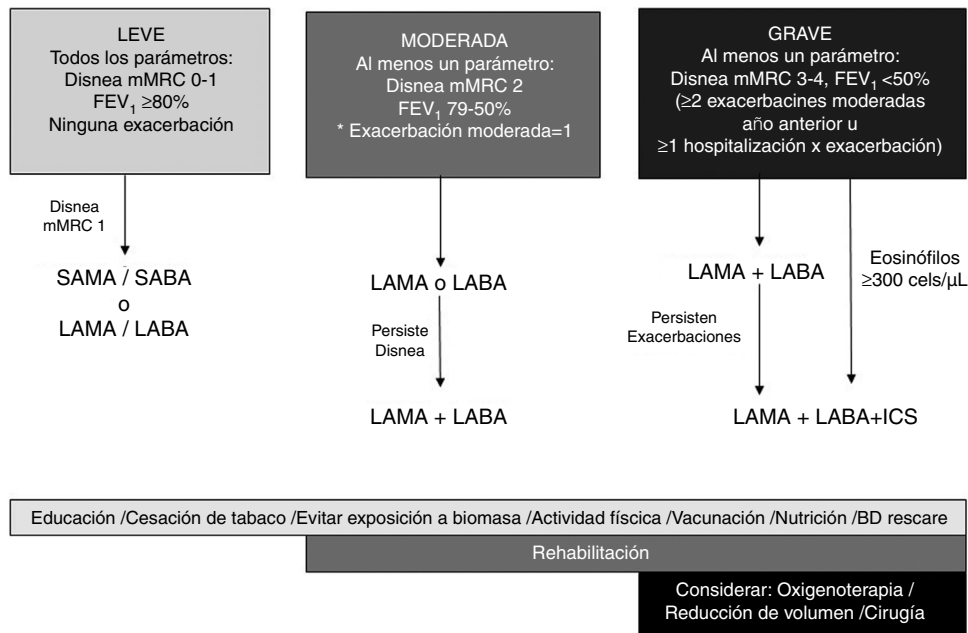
LEVE
Todos los parámetros:
Disnea mMRC 0-1
$FEV_1$ ≥80%
Ninguna exacerbación

MODERADA
Al menos un parámetro:
Disnea mMRC 2
$FEV_1$ 79-50%
* Exacerbación moderada=1

GRAVE
Al menos un parámetro:
Disnea mMRC 3-4, $FEV_1$ <50%
(≥2 exacerbacines moderadas año anterior u ≥1 hospitalización x exacerbación)

Disnea mMRC 1

SAMA / SABA
o
LAMA / LABA

LAMA o LABA

Persiste Disnea

LAMA + LABA

LAMA + LABA

Eosinófilos ≥300 cels/μL

Persisten Exacerbaciones

LAMA + LABA+ICS

Educación /Cesación de tabaco /Evitar exposición a biomasa /Actividad física /Vacunación /Nutrición /BD rescare

Rehabilitación

Considerar: Oxigenoterapia / Reducción de volumen /Cirugía